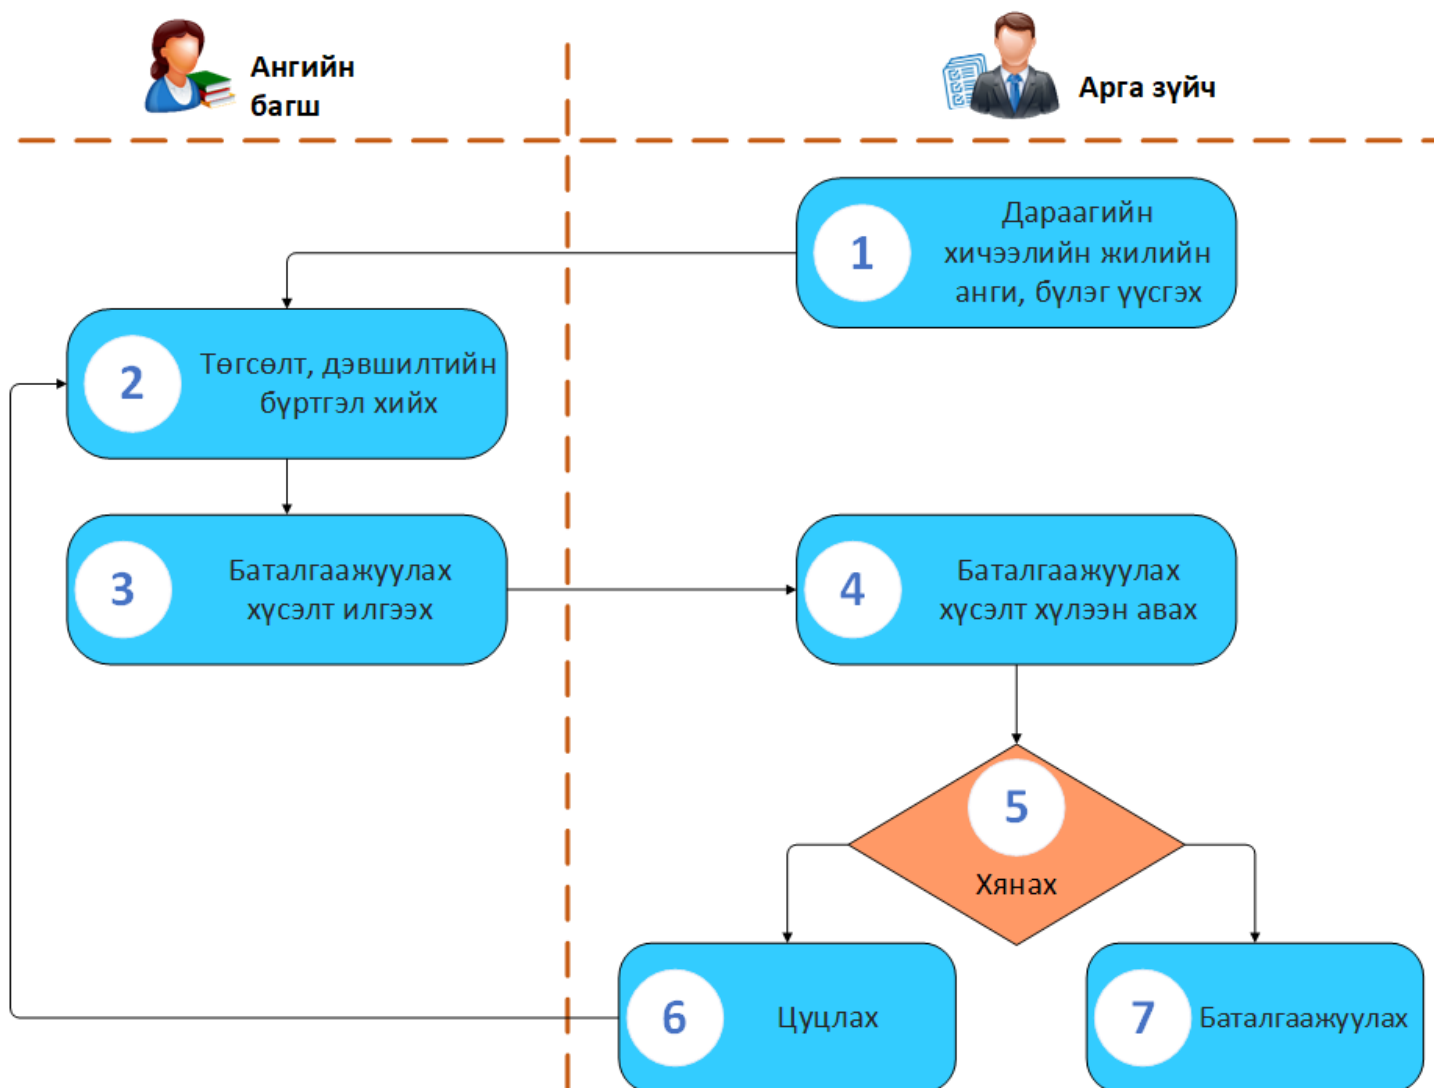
Ангийн багш

Арга зүйч

1 Дараагийн хичээлийн жилийн анги, бүлэг үүсгэх

2 Төгсөлт, дэвшилтийн бүртгэл хийх

3 Баталгаажуулах хүсэлт илгээх

4 Баталгаажуулах хүсэлт хүлээн авах

5 Хянах

6 Цуцлах

7 Баталгаажуулах